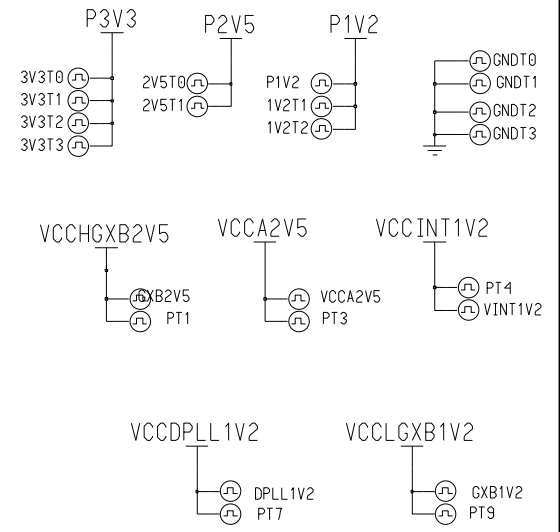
P3V3

3V3T0
3V3T1
3V3T2
3V3T3

P2V5

2V5T0
2V5T1

P1V2

P1V2
1V2T1
1V2T2

GNDT0
GNDT1
GNDT2
GNDT3

VCCHGXB2V5

GXB2V5
PT1

VCCA2V5

VCCA2V5
PT3

VCCINT1V2

PT4
VINT1V2

VCCDPLL1V2

DPLL1V2
PT7

VCCLGXB1V2

GXB1V2
PT9